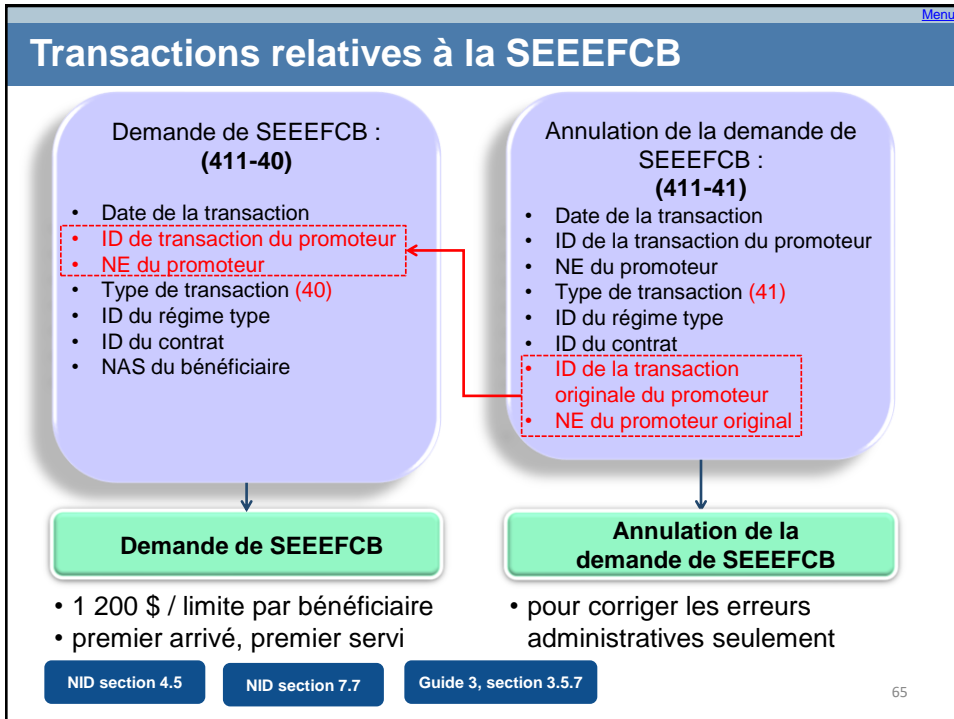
Menu

Transactions relatives à la SEEEFCB

Demande de SEEEFCB :
(411-40)

• Date de la transaction
• ID de transaction du promoteur
• NE du promoteur
• Type de transaction (40)
• ID du régime type
• ID du contrat
• NAS du bénéficiaire

Annulation de la demande de SEEEFCB :
(411-41)

• Date de la transaction
• ID de la transaction du promoteur
• NE du promoteur
• Type de transaction (41)
• ID du régime type
• ID du contrat
• ID de la transaction originale du promoteur
• NE du promoteur original

Demande de SEEEFCB

Annulation de la demande de SEEEFCB

• 1 200 $ / limite par bénéficiaire
• premier arrivé, premier servi

• pour corriger les erreurs administratives seulement

NID section 4.5

NID section 7.7

Guide 3, section 3.5.7

65